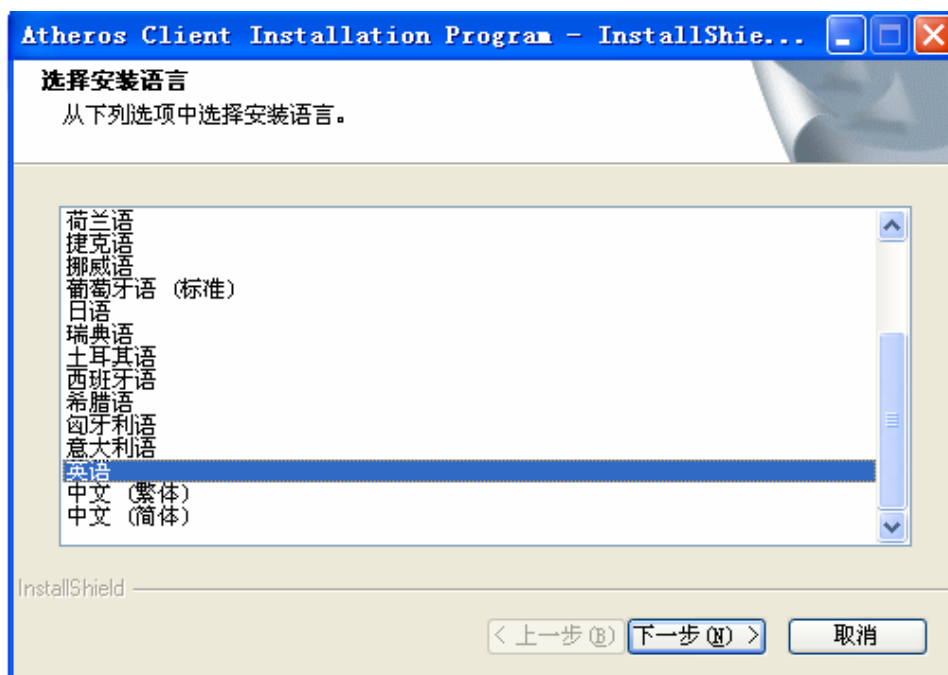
Atheros Client Installation Program - InstallShie...

选择安装语言
从下列选项中选择安装语言。

荷兰语
捷克语
挪威语
葡萄牙语 （标准）
日语
瑞典语
土耳其语
西班牙语
希腊语
匈牙利语
意大利语
英语
中文 （繁体）
中文 （简体）

InstallShield

< 上一步(B)
下一步(N) >
取消